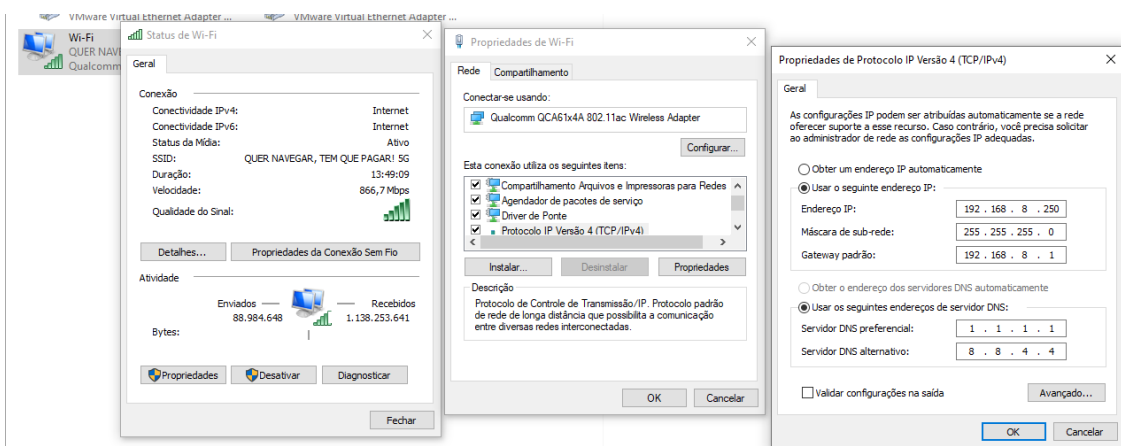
VMware Virtual Ethernet Adapter ... VMware Virtual Ethernet Adapter ...

Wi-Fi
QUER NAV
Qualcomm

Status de Wi-Fi

Geral

Conexão
Conectividade IPv4: Internet
Conectividade IPv6: Internet
Status da Mídia: Ativo
SSID: QUER NAVEGAR, TEM QUE PAGAR! 5G
Duração: 13:49:09
Velocidade: 866,7 Mbps
Qualidade do Sinal:

Detalhes... Propriedades da Conexão Sem Fio

Atividade
Enviados — — Recebidos
Bytes: 88.984.648 1.138.253.641

Propriedades Desativar Diagnosticar

Fechar

Propriedades de Wi-Fi

Rede Compartilhamento

Conectar-se usando:
Qualcomm QCA61x4A 802.11ac Wireless Adapter

Configurar...

Esta conexão utiliza os seguintes itens:
Compartilhamento Arquivos e Impressoras para Redes
Agendador de pacotes de serviço
Driver de Ponte
Protocolo IP Versão 4 (TCP/IPv4)

Instalar... Desinstalar Propriedades

Descrição
Protocolo de Controle de Transmissão/IP. Protocolo padrão de rede de longa distância que possibilita a comunicação entre diversas redes interconectadas.

OK Cancelar

Propriedades de Protocolo IP Versão 4 (TCP/IPv4)

Geral

As configurações IP podem ser atribuídas automaticamente se a rede oferecer suporte a esse recurso. Caso contrário, você precisa solicitar ao administrador de rede as configurações IP adequadas.

Obter um endereço IP automaticamente
Usar o seguinte endereço IP:
Endereço IP: 192 . 168 . 8 . 250
Máscara de sub-rede: 255 . 255 . 255 . 0
Gateway padrão: 192 . 168 . 8 . 1

Obter o endereço dos servidores DNS automaticamente
Usar os seguintes endereços de servidor DNS:
Servidor DNS preferencial: 1 . 1 . 1 . 1
Servidor DNS alternativo: 8 . 8 . 4 . 4

Validar configurações na saída Avançado...

OK Cancelar